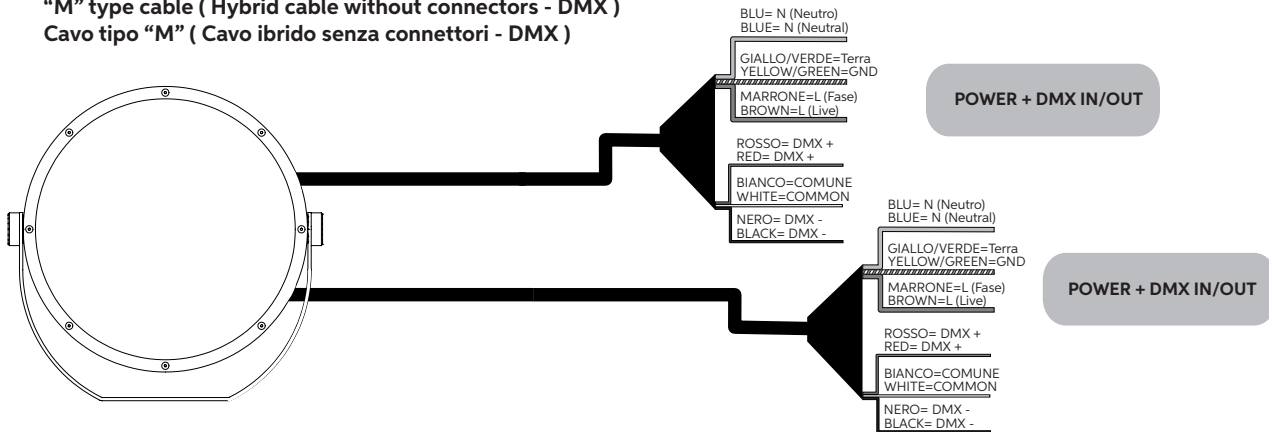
"M" type cable ( Hybrid cable without connectors - DMX )
Cavo tipo "M" ( Cavo ibrido senza connettori - DMX )

BLU= N (Neutro)
BLUE= N (Neutral)

GIALLO/VERDE=Terra
YELLOW/GREEN=GND

MARRONE=L (Fase)
BROWN=L (Live)

POWER + DMX IN/OUT

ROSSO= DMX +
RED= DMX +

BIANCO=COMUNE
WHITE=COMMON

NERO= DMX -
BLACK= DMX -

BLU= N (Neutro)
BLUE= N (Neutral)

GIALLO/VERDE=Terra
YELLOW/GREEN=GND

MARRONE=L (Fase)
BROWN=L (Live)

POWER + DMX IN/OUT

ROSSO= DMX +
RED= DMX +

BIANCO=COMUNE
WHITE=COMMON

NERO= DMX -
BLACK= DMX -